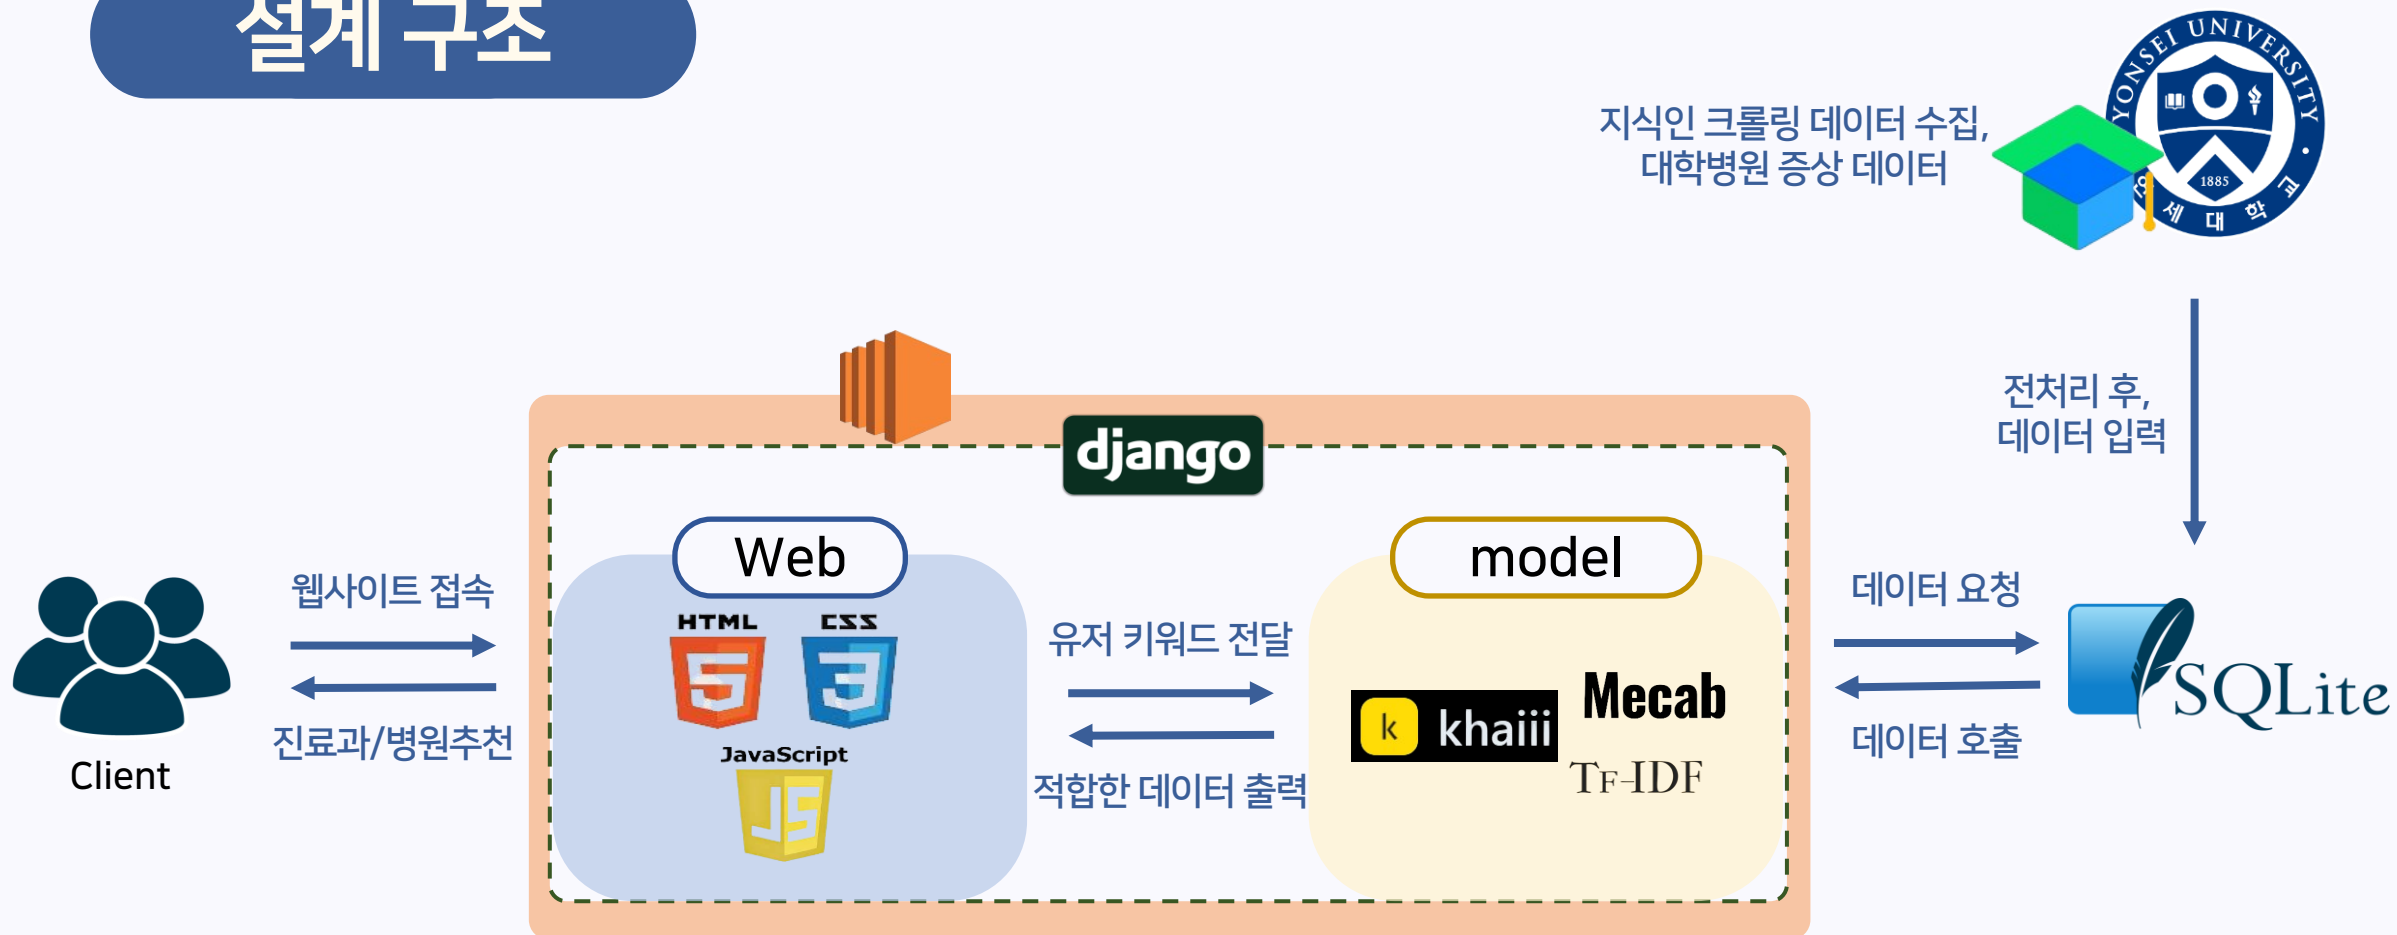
설계 구조

지식인 크롤링 데이터 수집,
대학병원 증상 데이터

YONSEI UNIVERSITY
1885
연세대학교

전처리 후,
데이터 입력

django

Web

HTML CSS

JavaScript

model

k khaiii

Mecab

TF-IDF

Client

웹사이트 접속

진료과/병원추천

유저 키워드 전달

적합한 데이터 출력

데이터 요청

데이터 호출

SQLite